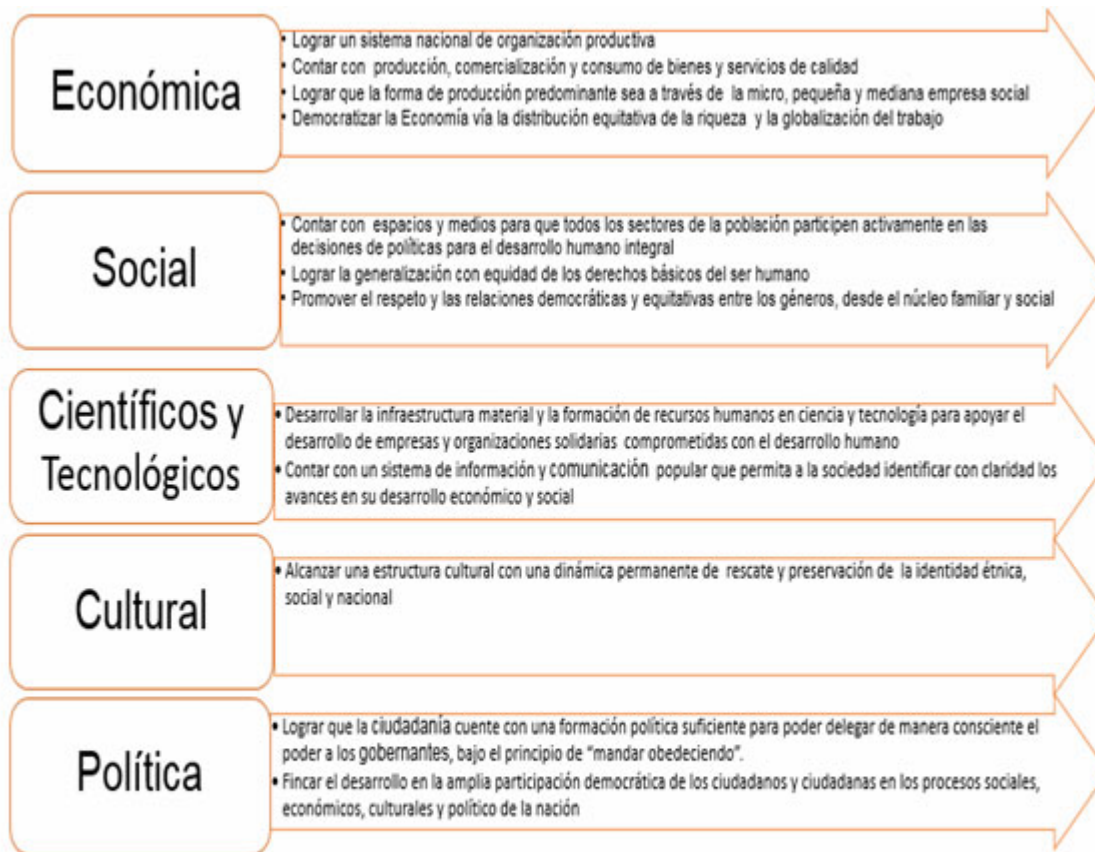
Económica

• Lograr un sistema nacional de organización productiva
• Contar con producción, comercialización y consumo de bienes y servicios de calidad
• Lograr que la forma de producción predominante sea a través de la micro, pequeña y mediana empresa social
• Democratizar la Economía vía la distribución equitativa de la riqueza y la globalización del trabajo

Social

• Contar con espacios y medios para que todos los sectores de la población participen activamente en las decisiones de políticas para el desarrollo humano integral
• Lograr la generalización con equidad de los derechos básicos del ser humano
• Promover el respeto y las relaciones democráticas y equitativas entre los géneros, desde el núcleo familiar y social

Científicos y Tecnológicos

• Desarrollar la infraestructura material y la formación de recursos humanos en ciencia y tecnología para apoyar el desarrollo de empresas y organizaciones solidarias comprometidas con el desarrollo humano
• Contar con un sistema de información y comunicación popular que permita a la sociedad identificar con claridad los avances en su desarrollo económico y social

Cultural

• Alcanzar una estructura cultural con una dinámica permanente de rescate y preservación de la identidad étnica, social y nacional

Política

• Lograr que la ciudadanía cuente con una formación política suficiente para poder delegar de manera consciente el poder a los gobernantes, bajo el principio de "mandar obedeciendo".
• Fincar el desarrollo en la amplia participación democrática de los ciudadanos y ciudadanas en los procesos sociales, económicos, culturales y político de la nación